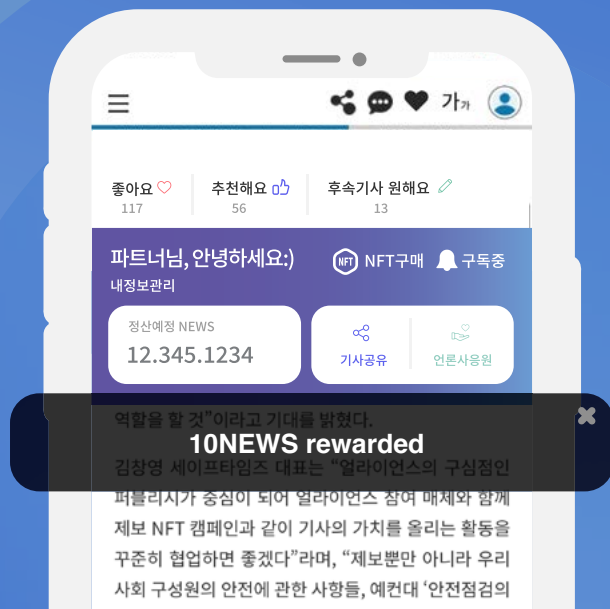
가가

좋아요 ♡
117

추천해요
56

후속기사 원해요
13

파트너님, 안녕하세요:)
내정보관리

NFT구매

구독중

정산예정 NEWS
12.345.1234

기사공유

언론사응원

역할을 할 것"이라고 기대를 밝혔다.

10NEWS rewarded

김창영 세이프타임즈 대표는 "얼라이언스의 구심점인 퍼블리시가 중심이 되어 얼라이언스 참여 매체와 함께 제보 NFT 캠페인과 같이 기사의 가치를 올리는 활동을 꾸준히 협업하면 좋겠다"라며, "제보뿐만 아니라 우리 사회 구성원의 안전에 관한 사항들, 예컨대 '안전점검의